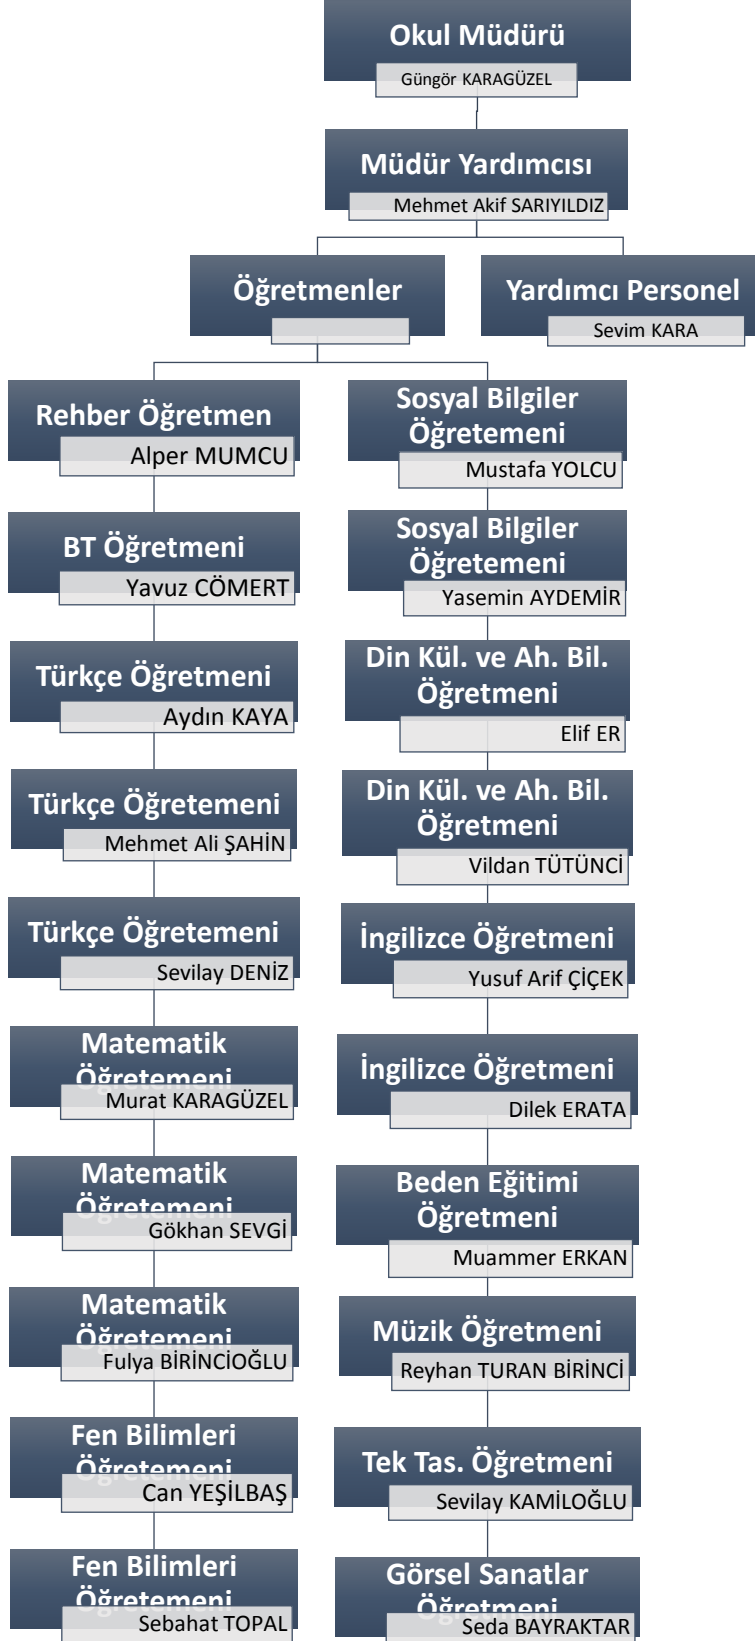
Okul Müdürü
Güngör KARAGÜZEL

Müdür Yardımcısı
Mehmet Akif SARIYILDIZ

Öğretmenler

Yardımcı Personel
Sevim KARA

Rehber Öğretmen
Alper MUMCU

BT Öğretmeni
Yavuz CÖMERT

Türkçe Öğretmeni
Aydın KAYA

Türkçe Öğretemeni
Mehmet Ali ŞAHİN

Türkçe Öğretemeni
Sevilay DENİZ

Matematik Öğretmeni
Murat KARAGÜZEL

Matematik Öğretmeni
Gökhan SEVGİ

Matematik Öğretmeni
Fulya BİRİNCİOĞLU

Fen Bilimleri Öğretmeni
Can YEŞİLBAŞ

Fen Bilimleri Öğretmeni
Sebahat TOPAL

Sosyal Bilgiler Öğretemeni
Mustafa YOLCU

Sosyal Bilgiler Öğretemeni
Yasemin AYDEMİR

Din Kül. ve Ah. Bil. Öğretmeni
Elif ER

Din Kül. ve Ah. Bil. Öğretmeni
Vildan TÜTÜNCİ

İngilizce Öğretmeni
Yusuf Arif ÇİÇEK

İngilizce Öğretmeni
Dilek ERATA

Beden Eğitimi Öğretmeni
Muammer ERKAN

Müzik Öğretmeni
Reyhan TURAN BİRİNCİ

Tek Tas. Öğretmeni
Sevilay KAMİLOĞLU

Görsel Sanatlar Öğretmeni
Seda BAYRAKTAR